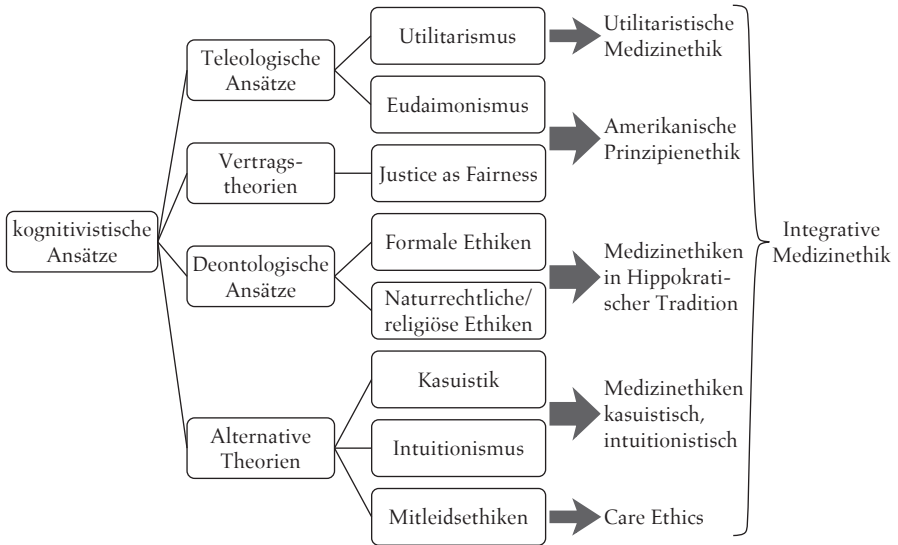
kognitivistische Ansätze

Teleologische Ansätze

Utilitarismus

Eudaimonismus

Vertragstheorien

Justice as Fairness

Deontologische Ansätze

Formale Ethiken

Naturrechtliche/ religiöse Ethiken

Alternative Theorien

Kasuistik

Intuitionismus

Mitleidsethiken

Utilitaristische Medizinethik

Amerikanische Prinzipienethik

Medizinethiken in Hippokratischer Tradition

Medizinethiken kasuistisch, intuitionistisch

Care Ethics

Integrative Medizinethik